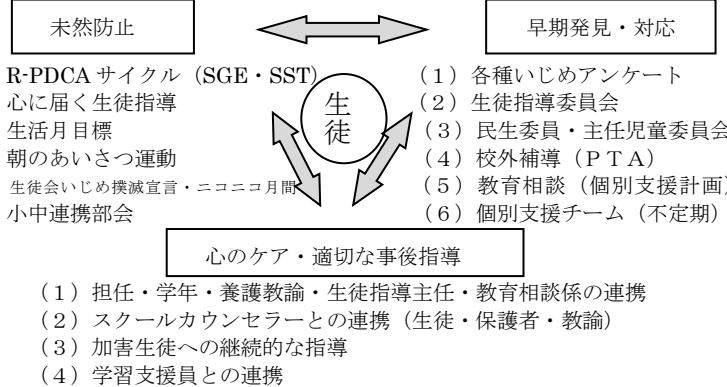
未然防止

早期発見・対応

R-PDCA サイクル（SGE・SST）
心に届く生徒指導
生活月目標
朝のあいさつ運動
生徒会いじめ撲滅宣言・ニコニコ月間
小中連携部会

生
徒

（1）各種いじめアンケート
（2）生徒指導委員会
（3）民生委員・主任児童委員会
（4）校外補導（ＰＴＡ）
（5）教育相談（個別支援計画）
（6）個別支援チーム（不定期）

心のケア・適切な事後指導

（1）担任・学年・養護教諭・生徒指導主任・教育相談係の連携
（2）スクールカウンセラーとの連携（生徒・保護者・教諭）
（3）加害生徒への継続的な指導
（4）学習支援員との連携